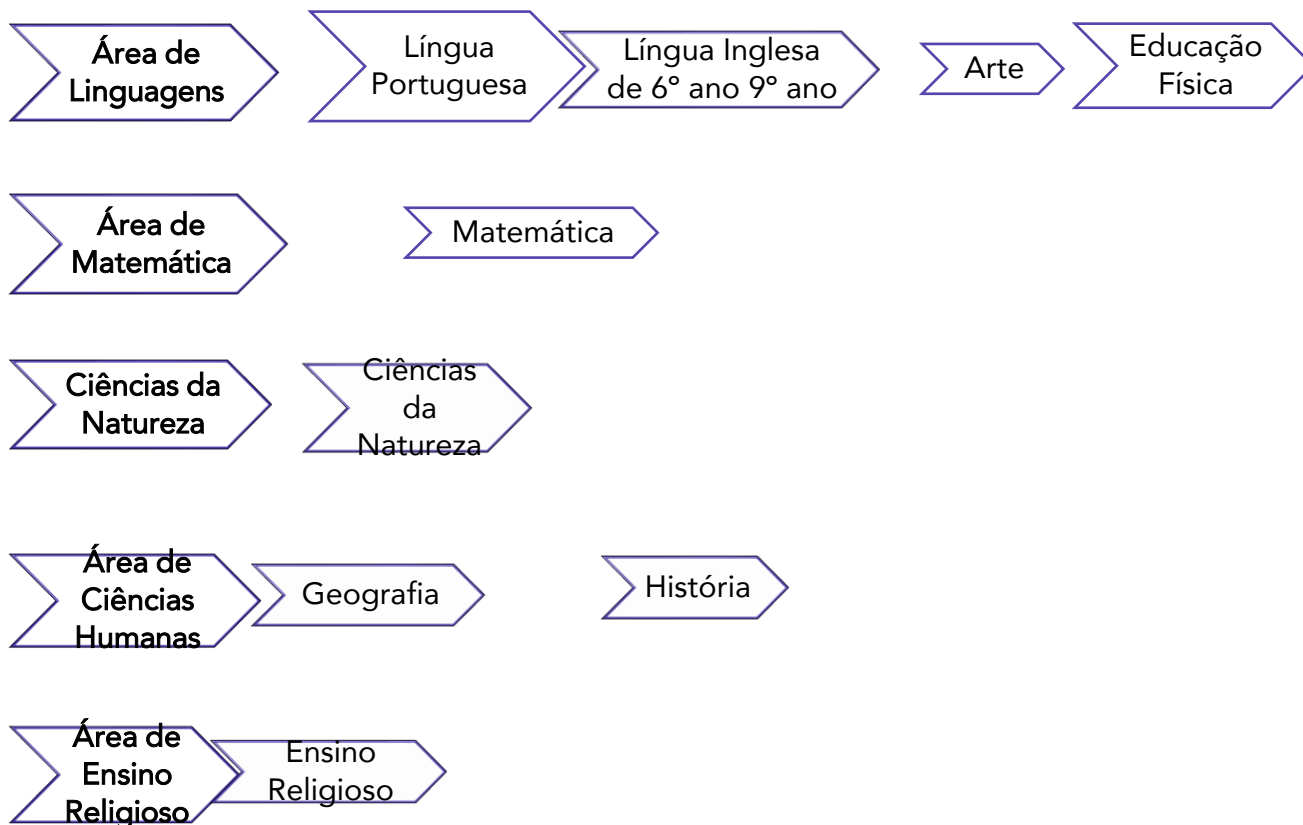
Área de Linguagens

Língua Portuguesa

Língua Inglesa de 6º ano 9º ano

Arte

Educação Física

Área de Matemática

Matemática

Ciências da Natureza

Ciências da Natureza

Área de Ciências Humanas

Geografia

História

Área de Ensino Religioso

Ensino Religioso